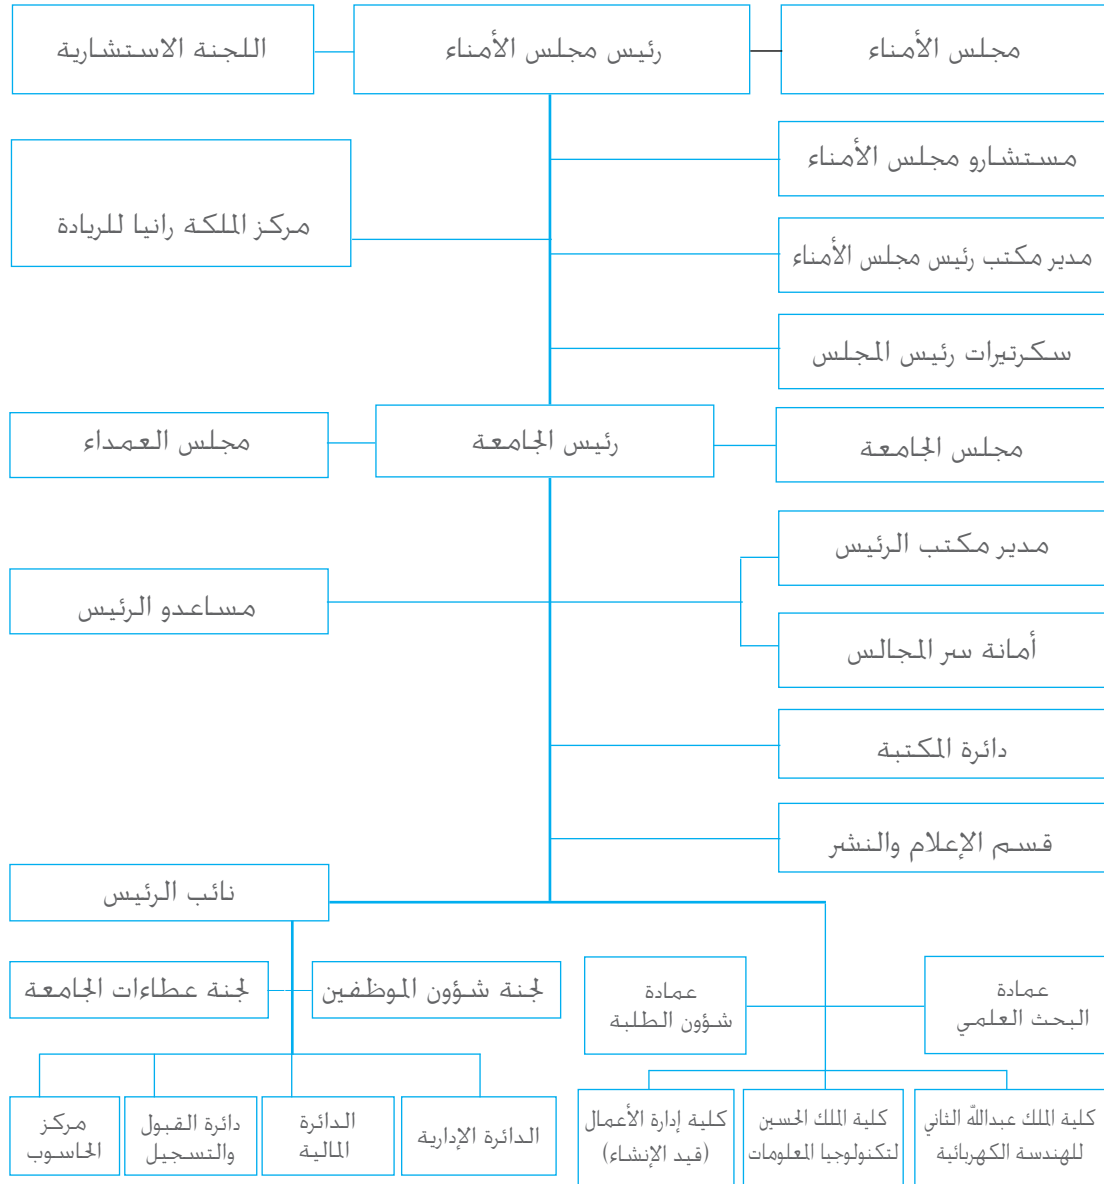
مجلس الأمناء
رئيس مجلس الأمناء
اللجنة الاستشارية
مستشارو مجلس الأمناء
مركز الملكة رانيا للريادة
مدير مكتب رئيس مجلس الأمناء
سكرتيرات رئيس المجلس
مجلس الجامعة
رئيس الجامعة
مجلس العمداء
مدير مكتب الرئيس
مساعدو الرئيس
أمانة سر المجالس
دائرة المكتبة
قسم الإعلام والنشر
نائب الرئيس
عمادة البحث العلمي
عمادة شؤون الطلبة
لجنة شؤون الموظفين
لجنة عطاءات الجامعة
كلية الملك عبدالله الثاني للهندسة الكهربائية
كلية الملك الحسين لتكنولوجيا المعلومات
كلية إدارة الأعمال (قيد الإنشاء)
الدائرة الإدارية
الدائرة المالية
دائرة القبول والتسجيل
مركز الحاسوب